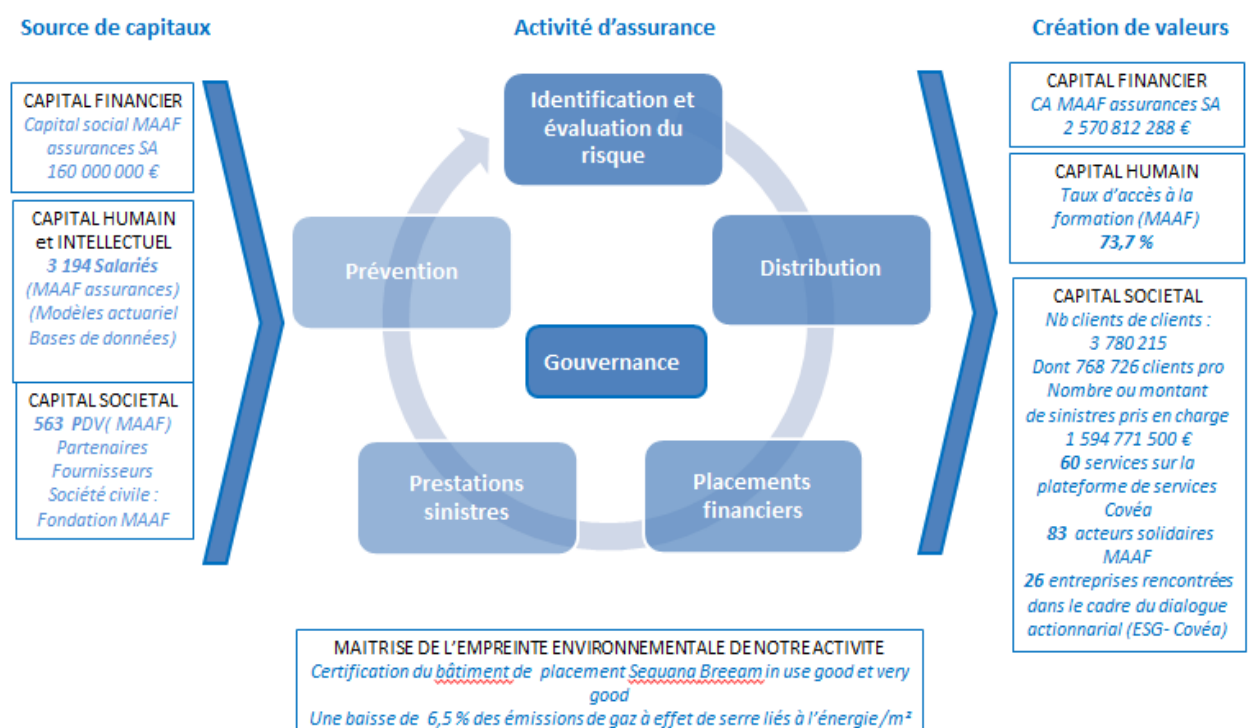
Source de capitaux

CAPITAL FINANCIER
Capital social MAAF assurances SA
160 000 000 €

CAPITAL HUMAIN et INTELLECTUEL
3 194 Salariés
(MAAF assurances)
(Modèles actuariel Bases de données)

CAPITAL SOCIETAL
563 PDV( MAAF)
Partenaires
Fournisseurs
Société civile :
Fondation MAAF

Activité d'assurance

Identification et évaluation du risque

Distribution

Placements financiers

Prestations sinistres

Prévention

Gouvernance

Création de valeurs

CAPITAL FINANCIER
CA MAAF assurances SA
2 570 812 288 €

CAPITAL HUMAIN
Taux d'accès à la formation (MAAF)
73,7 %

CAPITAL SOCIETAL
Nb clients de clients :
3 780 215
Dont 768 726 clients pro
Nombre ou montant de sinistres pris en charge
1 594 771 500 €
60 services sur la plateforme de services Covéa
83 acteurs solidaires MAAF
26 entreprises rencontrées dans le cadre du dialogue actionnarial (ESG- Covéa)

MAITRISE DE L'EMPREINTE ENVIRONNEMENTALE DE NOTRE ACTIVITE
Certification du bâtiment de placement Sequana Breeam in use good et very good
Une baisse de 6,5 % des émissions de gaz à effet de serre liés à l'énergie /m²